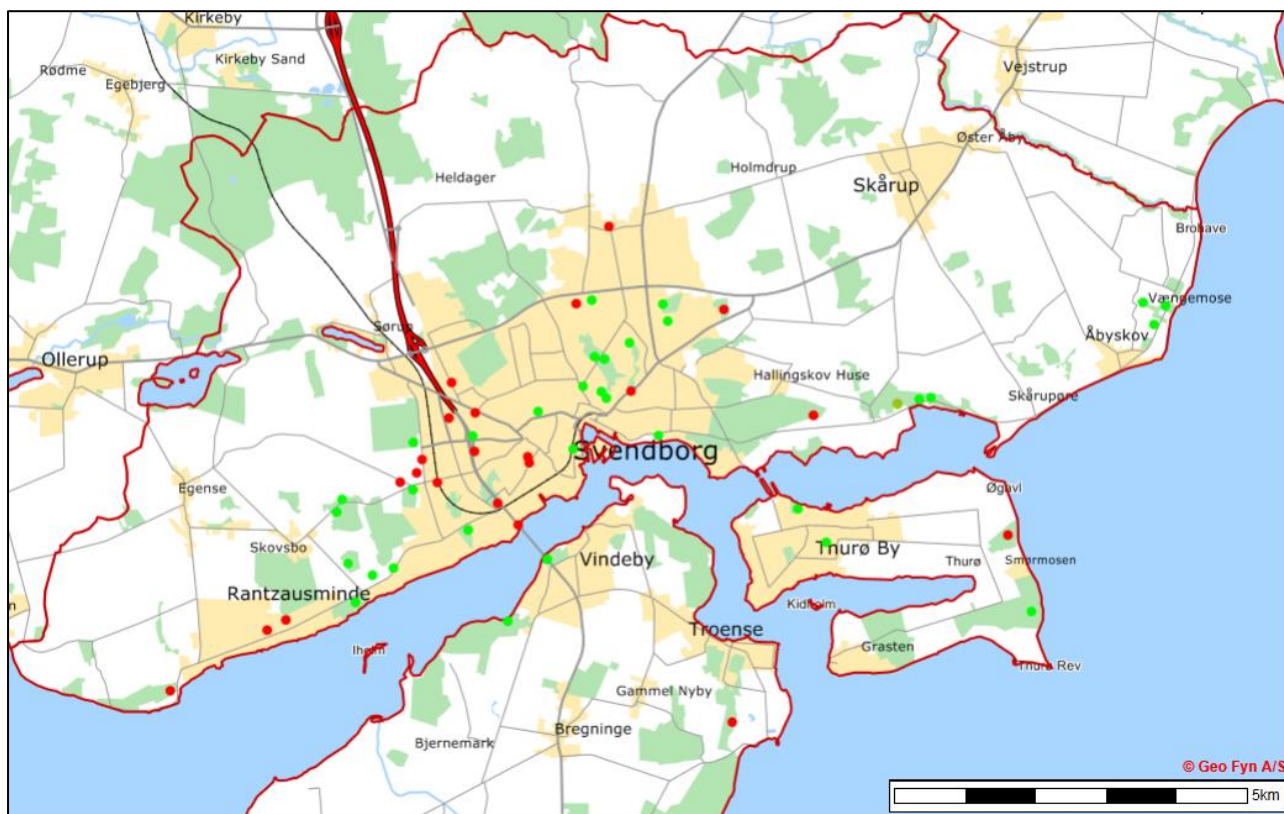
Kirkeby
Kirkeby Sand
Rødme
Egebjerg
Vejstrup
Øster Åby
Heldager
Holmdrup
Skårup
Brohave
Vængemose
Åbyskov
Sørup
Ollerup
Hallingskov Huse
Skårupøre
Svendborg
Egense
Øgvil
Skovsbo
Vindeby
Thurø By
Thurø
Smørmosen
Rantzausminde
Kidholm
Troense
Ihølm
Grasten
Thurø Rev
Gammel Nyby
Bregninge
Bjernemark
© Geo Fyn A/S
5km